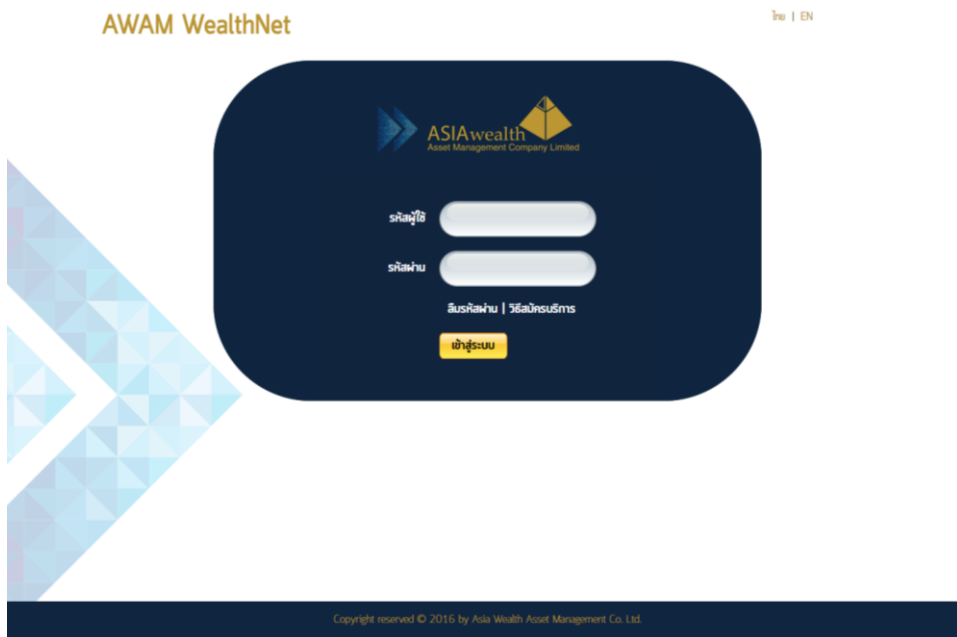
AWAM WealthNet

ไทย | EN

ASIAwealth
Asset Management Company Limited

รหัสผู้ใช้

รหัสผ่าน

ลืมรหัสผ่าน | วิธีสมัครบริการ

เข้าสู่ระบบ

Copyright reserved © 2016 by Asia Wealth Asset Management Co. Ltd.